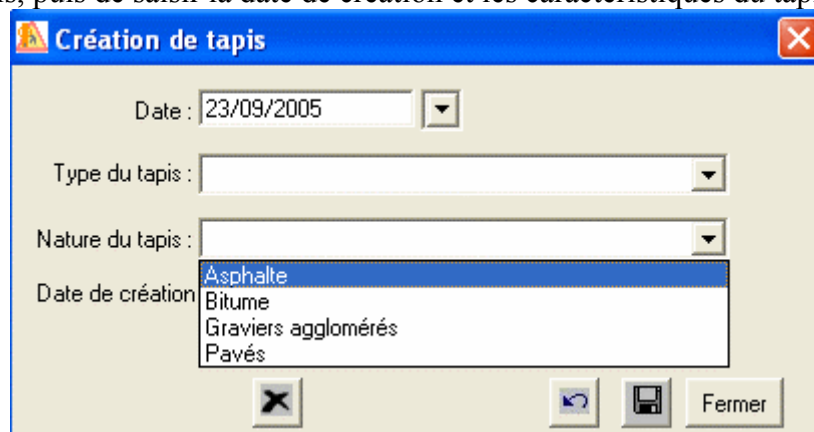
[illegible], puis de saisir la date de création et les caractéristiques du tapis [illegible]

Création de tapis

Date : 23/09/2005

Type du tapis :

Nature du tapis :

Asphalte
Bitume
Graviers agglomérés
Pavés

Date de création

Fermer